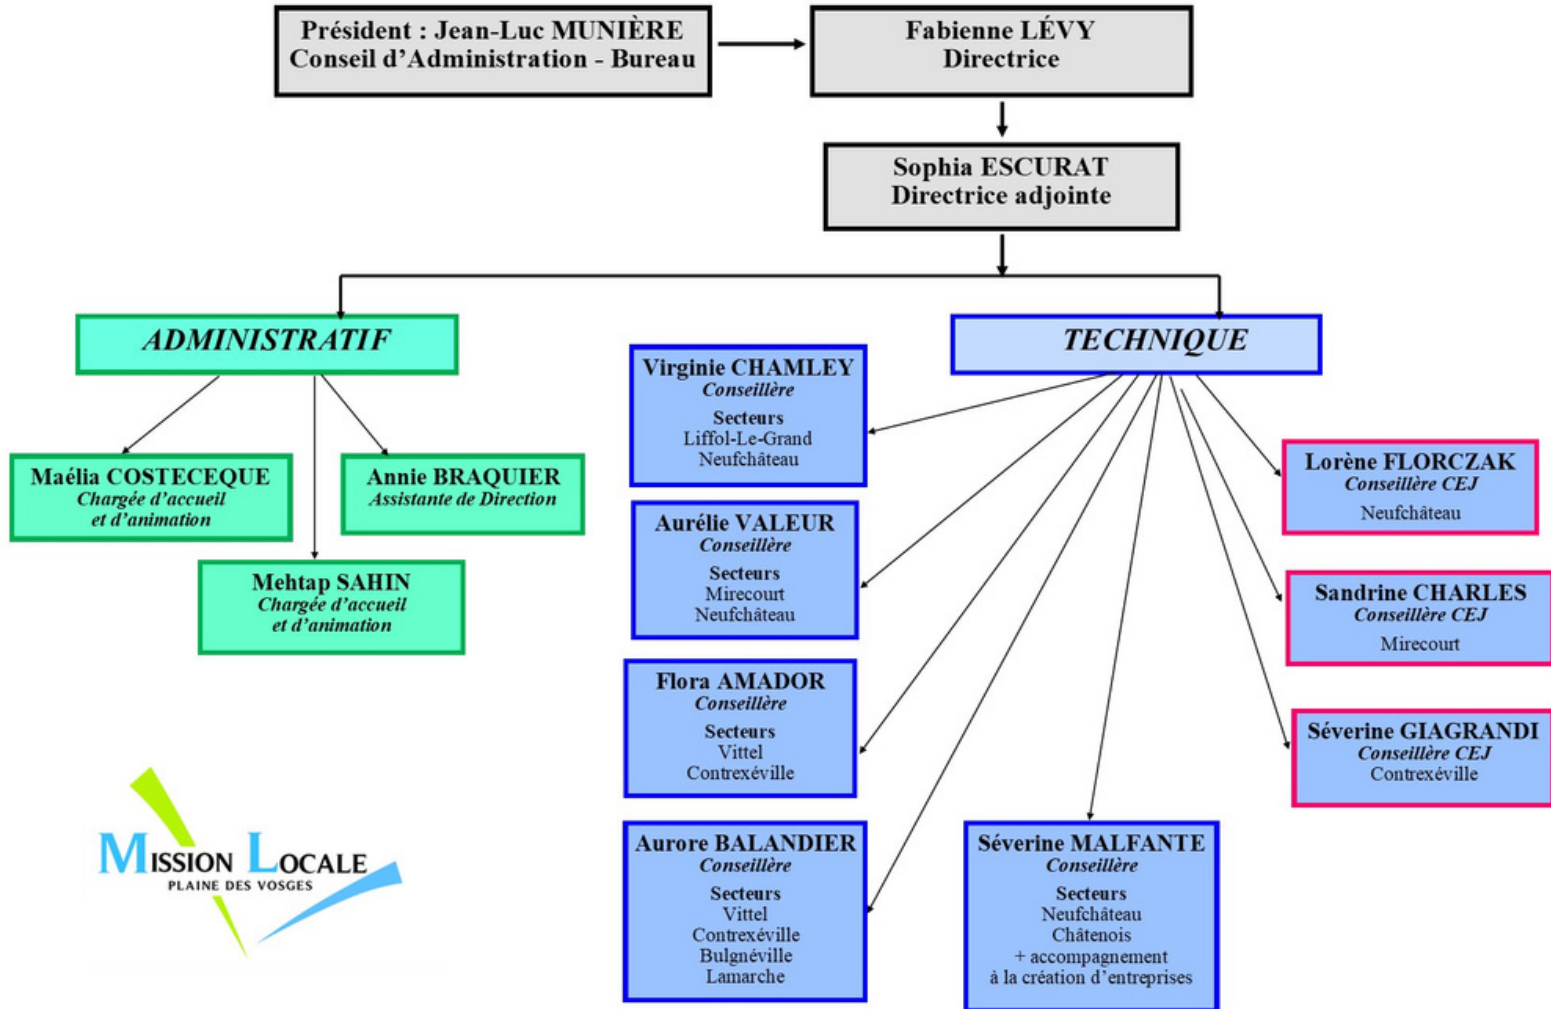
Président : Jean-Luc MUNIÈRE
Conseil d'Administration - Bureau

Fabienne LÉVY
Directrice

Sophia ESCURAT
Directrice adjointe

ADMINISTRATIF

Maélia COSTECEQUE
Chargée d'accueil et d'animation

Annie BRAQUIER
Assistante de Direction

Mehtap SAHIN
Chargée d'accueil et d'animation

TECHNIQUE

Virginie CHAMLEY
Conseillère
Secteurs
Liffol-Le-Grand
Neufchâteau

Aurélie VALEUR
Conseillère
Secteurs
Mirecourt
Neufchâteau

Flora AMADOR
Conseillère
Secteurs
Vittel
Contrexéville

Aurore BALANDIER
Conseillère
Secteurs
Vittel
Contrexéville
Bulgnéville
Lamarche

Séverine MALFANTE
Conseillère
Secteurs
Neufchâteau
Châtenois
+ accompagnement à la création d'entreprises

Lorène FLORCZAK
Conseillère CEJ
Neufchâteau

Sandrine CHARLES
Conseillère CEJ
Mirecourt

Séverine GIAGRANDI
Conseillère CEJ
Contrexéville

MISSION LOCALE
PLAINE DES VOSGES